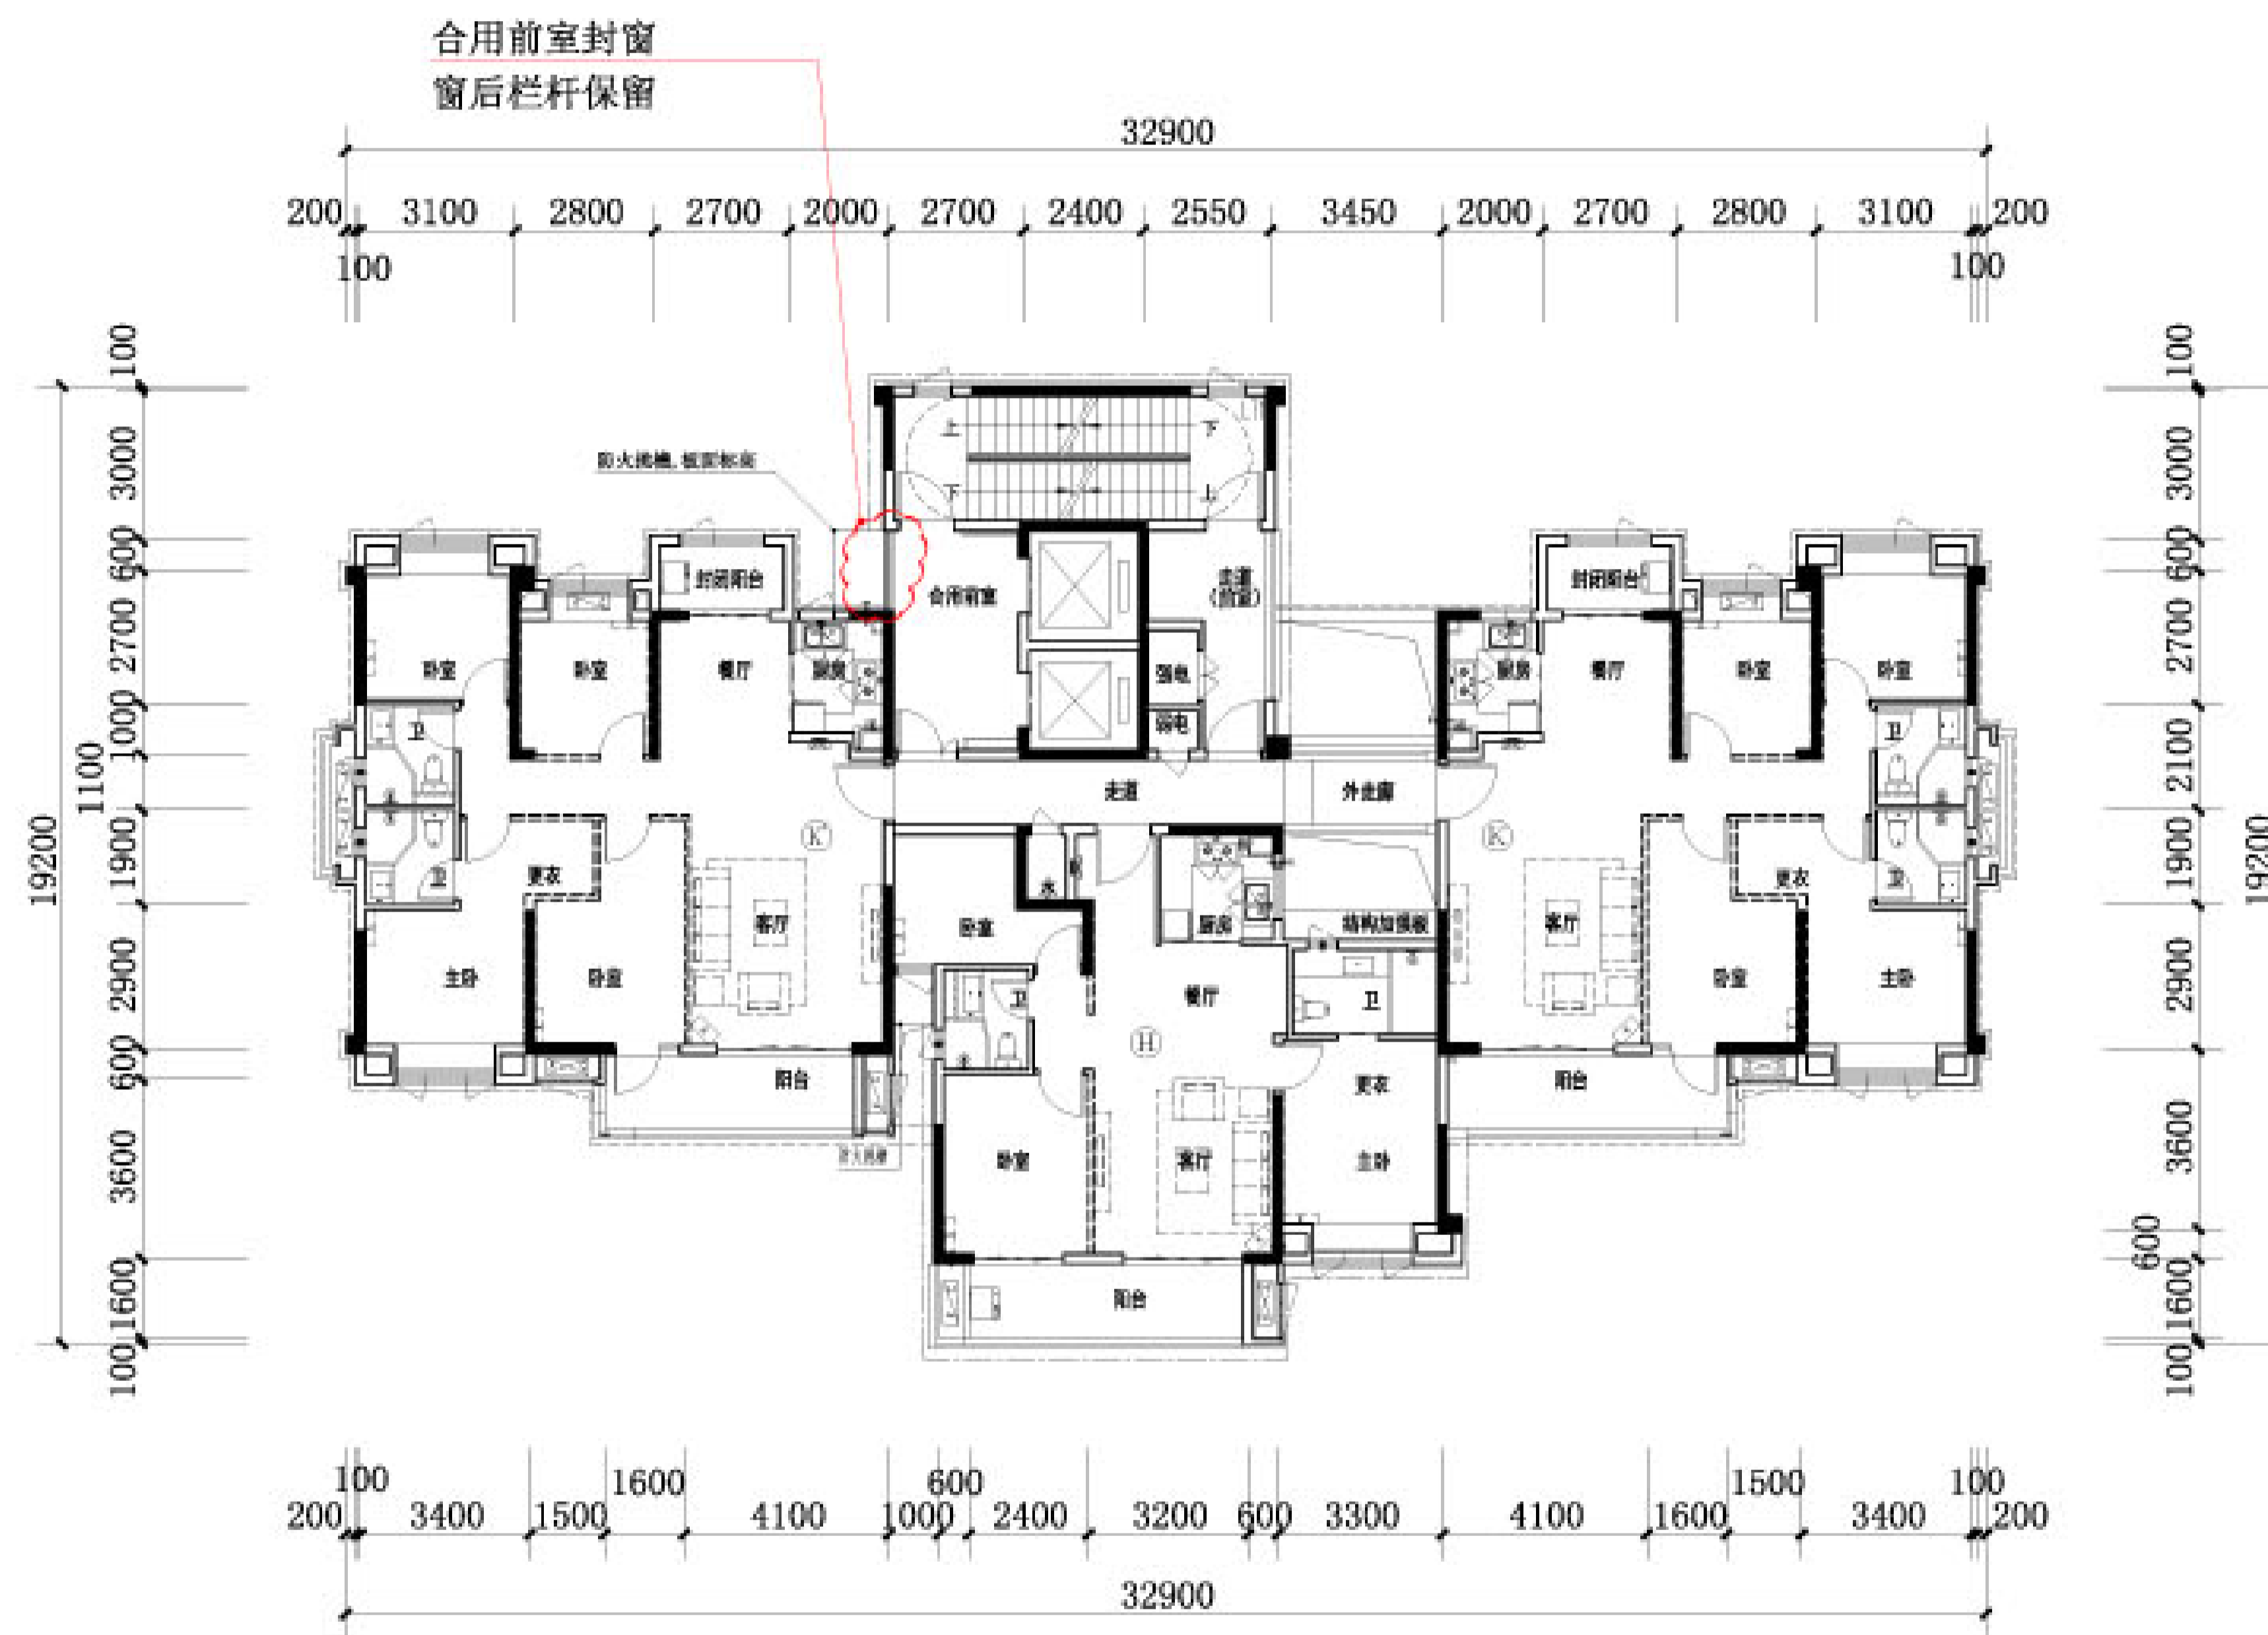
合用前室封窗
窗后栏杆保留

32900

200 3100 2800 2700 2000 2700 2400 2550 3450 2000 2700 2800 3100 200
100 100

100 3000 600 2700 1000 1100 1900 2900 600 3600 1600 100
19200

100 3000 600 2700 2100 1900 2900 3600 600 1600 100
19200

防火挑檐，做法另定

上 下 下 上

封闭阳台 封闭阳台
合用前室
走道 (前室)
卧室 卧室 餐厅 厨房 强电 弱电 厨房 餐厅 卧室 卧室
卫 卫
卫 卫
走道 外走廊
K K
更衣 客厅 卧室 厨房 结构加强板 客厅 更衣
水
主卧 卧室 卫 餐厅 卫 卧室 主卧
H
阳台 更衣 阳台
空调机位
卧室 客厅 主卧
阳台

100 1600 600 100 1500 100
200 3400 1500 4100 1000 2400 3200 600 3300 4100 1600 3400 200
32900